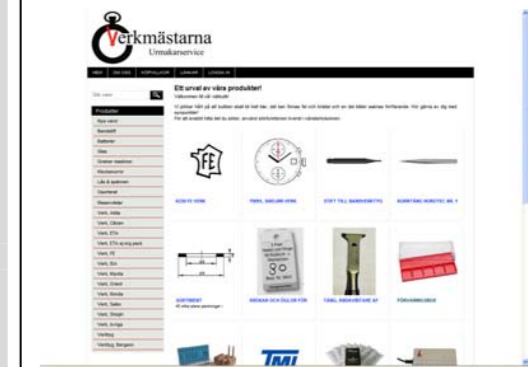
Verkmästarna
Urmakarservice

HEM | OM OSS | KÖPVILLKOR | LÄNKAR | LOGGA IN

Produkter
Nya varor
Bandstål
Batterier
Glas
Grenar maskiner
Klockarmar
Lås & spännen
Oparteral
Reservdelar
Verk, Asta
Verk, Citizen
Verk, ETA
Verk, ETA styckpack
Verk, FE
Verk, ISA
Verk, Miyota
Verk, Orient
Verk, Ronda
Verk, Seiko
Verk, Sheph
Verk, övriga
Verktyg
Verktyg, Bergeon

Ett urval av våra produkter!
Välkommen till vår nätbutik!

TMI

SOFTWARE
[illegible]
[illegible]
STIFT TILL BANDVERKTYG
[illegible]
SORTIMENT
ASKAR OCH ÖGLOR FÖR
TÄNG, ANGAVERKTYG AV
FÖRVARINGSBOX